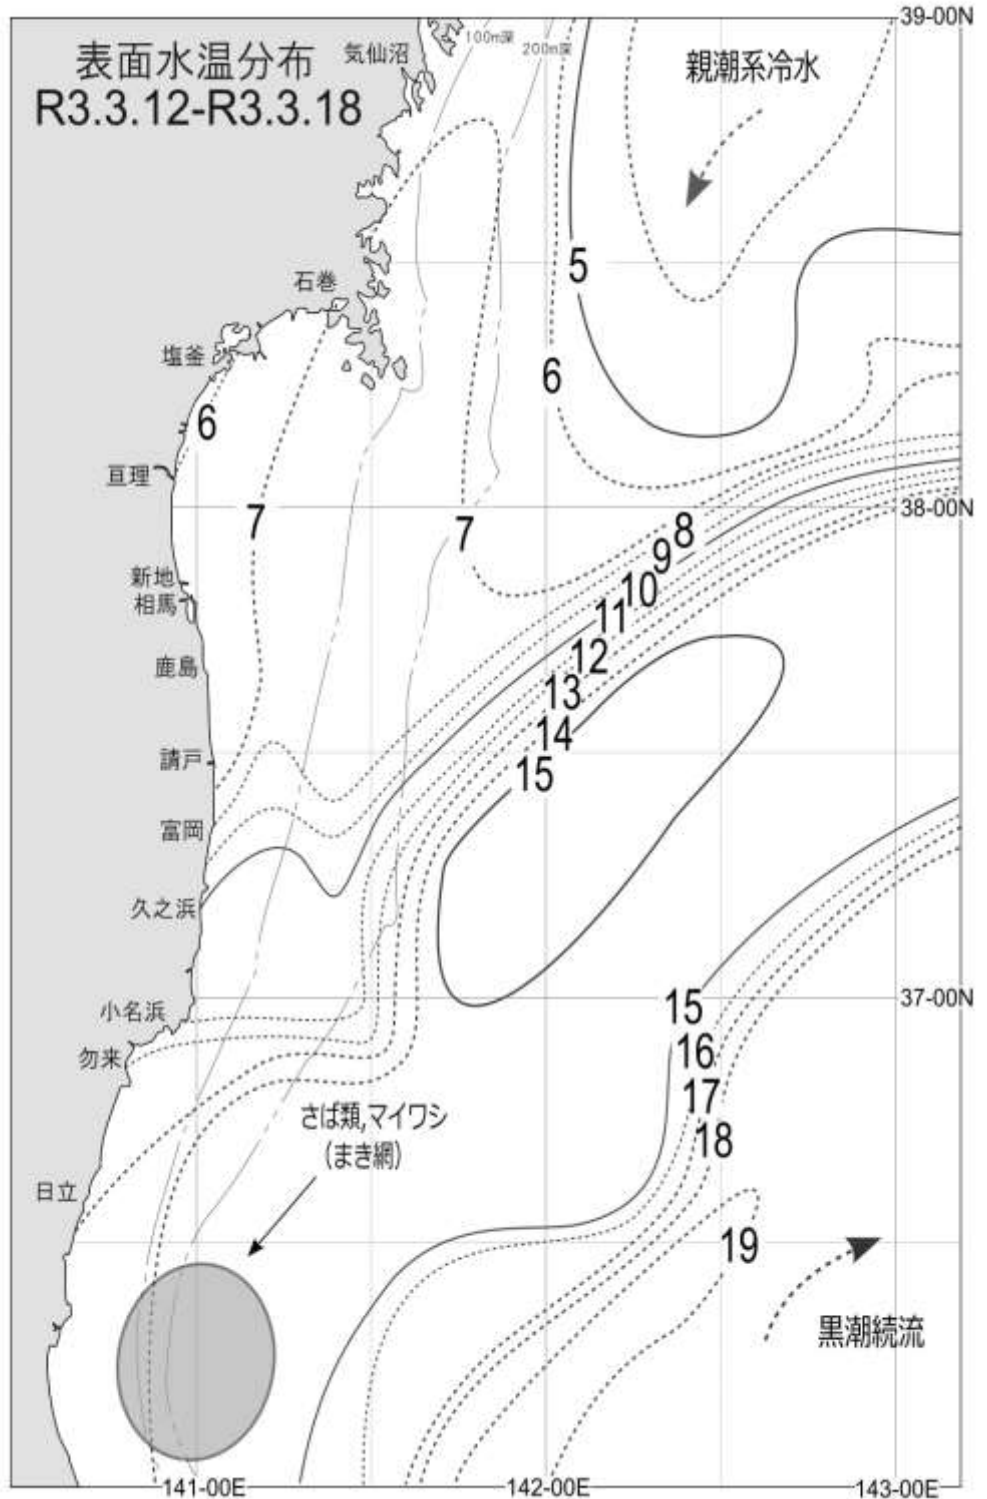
表面水温分布
R3.3.12-R3.3.18

気仙沼
100m深
200m深
39-00N
親潮系冷水
5
石巻
6
塩釜
6
亘理
7
7
38-00N
8
9
10
新地
相馬
11
12
鹿島
13
14
請戸
15
富岡
久之浜
15
37-00N
小名浜
16
勿来
17
さば類,マイワシ
(まき網)
18
日立
19
黒潮続流
141-00E
142-00E
143-00E